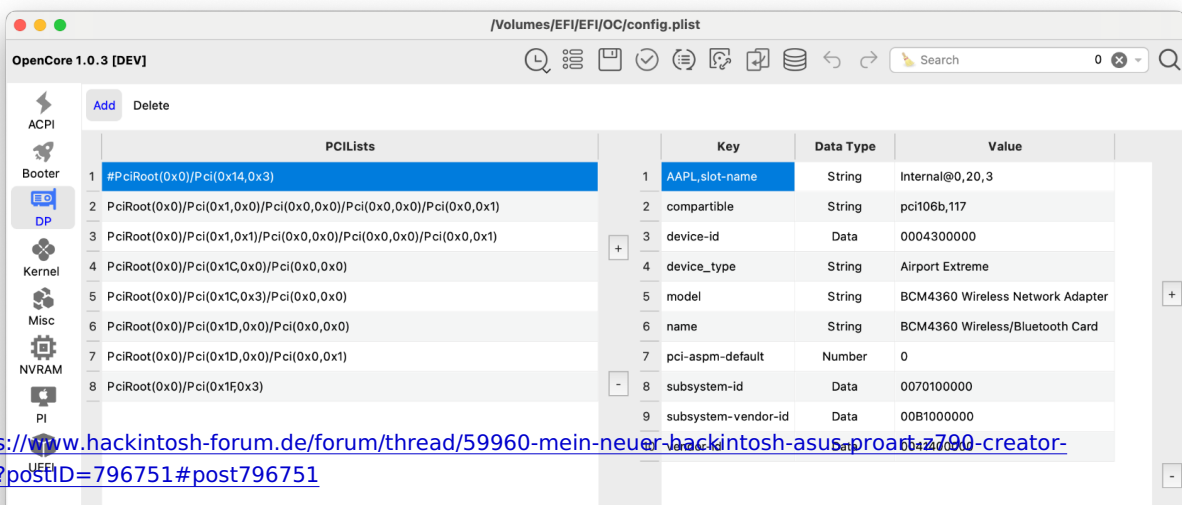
/Volumes/EFI/EFI/OC/config.plist

OpenCore 1.0.3 [DEV]

Search 0

ACPI
Booter
DP
Kernel
Misc
NVRAM
PI
UEFI

Add Delete

| | PCILists |
|---|---|
| 1 | #PciRoot(0x0)/Pci(0x14,0x3) |
| 2 | PciRoot(0x0)/Pci(0x1,0x0)/Pci(0x0,0x0)/Pci(0x0,0x0)/Pci(0x0,0x1) |
| 3 | PciRoot(0x0)/Pci(0x1,0x1)/Pci(0x0,0x0)/Pci(0x0,0x0)/Pci(0x0,0x1) |
| 4 | PciRoot(0x0)/Pci(0x1C,0x0)/Pci(0x0,0x0) |
| 5 | PciRoot(0x0)/Pci(0x1C,0x3)/Pci(0x0,0x0) |
| 6 | PciRoot(0x0)/Pci(0x1D,0x0)/Pci(0x0,0x0) |
| 7 | PciRoot(0x0)/Pci(0x1D,0x0)/Pci(0x0,0x1) |
| 8 | PciRoot(0x0)/Pci(0x1F,0x3) |

+
-

| | Key | Data Type | Value |
|---|---|---|---|
| 1 | AAPL,slot-name | String | Internal@0,20,3 |
| 2 | compartible | String | pci106b,117 |
| 3 | device-id | Data | 0004300000 |
| 4 | device_type | String | Airport Extreme |
| 5 | model | String | BCM4360 Wireless Network Adapter |
| 6 | name | String | BCM4360 Wireless/Bluetooth Card |
| 7 | pci-aspm-default | Number | 0 |
| 8 | subsystem-id | Data | 0070100000 |
| 9 | subsystem-vendor-id | Data | 00B1000000 |
| 10 | vendor-id | Data | 0044000000 |

+
-

s://www.hackintosh-forum.de/forum/thread/59960-mein-neuer-hackintosh-asus-proart-z790-creator-?postID=796751#post796751